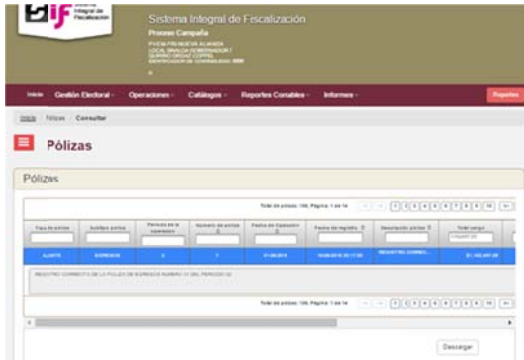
if Sistema Integral de Fiscalización

Sistema Integral de Fiscalización
Proceso Campaña
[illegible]
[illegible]
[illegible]
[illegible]

Inicio Gestión Electoral Operaciones Catálogos Reportes Contables Informes Reportes

Inicio / Pólizas / Consultar

Pólizas

Pólizas

Total de pólizas: 136, Página: 1 de 14

| Tipo de póliza | Subtipo póliza | Periodo de la operación | Número de póliza | Fecha de Operación | Fecha de registro | Descripción póliza | Total cargo |
|---|---|---|---|---|---|---|---|
| AJUSTE | EGRESOS | 2 | 7 | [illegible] | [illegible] | REGISTRO CORREC... | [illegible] |

REGISTRO CORRECTO DE LA PÓLIZA DE EGRESOS NUMERO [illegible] DEL PERIODO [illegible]

Total de pólizas: 136, Página: 1 de 14

Descargar